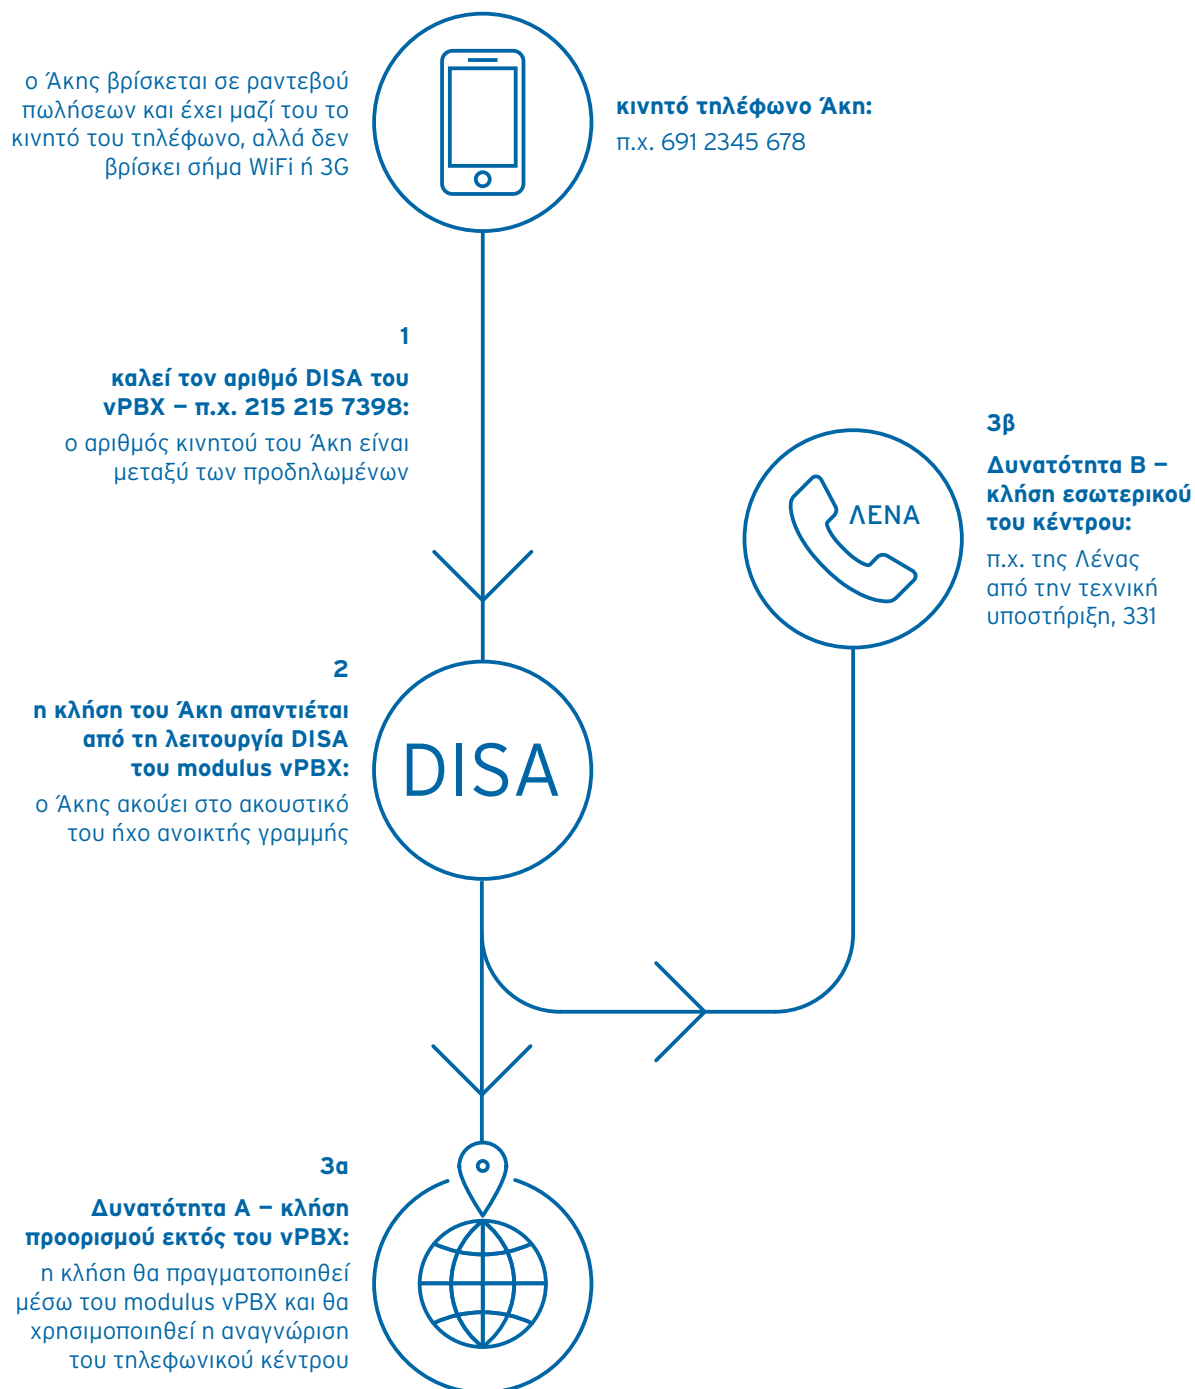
ο Άκης βρίσκεται σε ραντεβού πωλήσεων και έχει μαζί του το κινητό του τηλέφωνο, αλλά δεν βρίσκει σήμα WiFi ή 3G

κινητό τηλέφωνο Άκη:
π.χ. 691 2345 678

1

καλεί τον αριθμό DISA του vPBX – π.χ. 215 215 7398:
ο αριθμός κινητού του Άκη είναι μεταξύ των προδηλωμένων

3β

Δυνατότητα Β – κλήση εσωτερικού του κέντρου:
π.χ. της Λένας από την τεχνική υποστήριξη, 331

ΛΕΝΑ

2

η κλήση του Άκη απαντιέται από τη λειτουργία DISA του modulus vPBX:
ο Άκης ακούει στο ακουστικό του ήχο ανοικτής γραμμής

DISA

3α

Δυνατότητα Α – κλήση προορισμού εκτός του vPBX:
η κλήση θα πραγματοποιηθεί μέσω του modulus vPBX και θα χρησιμοποιηθεί η αναγνώριση του τηλεφωνικού κέντρου